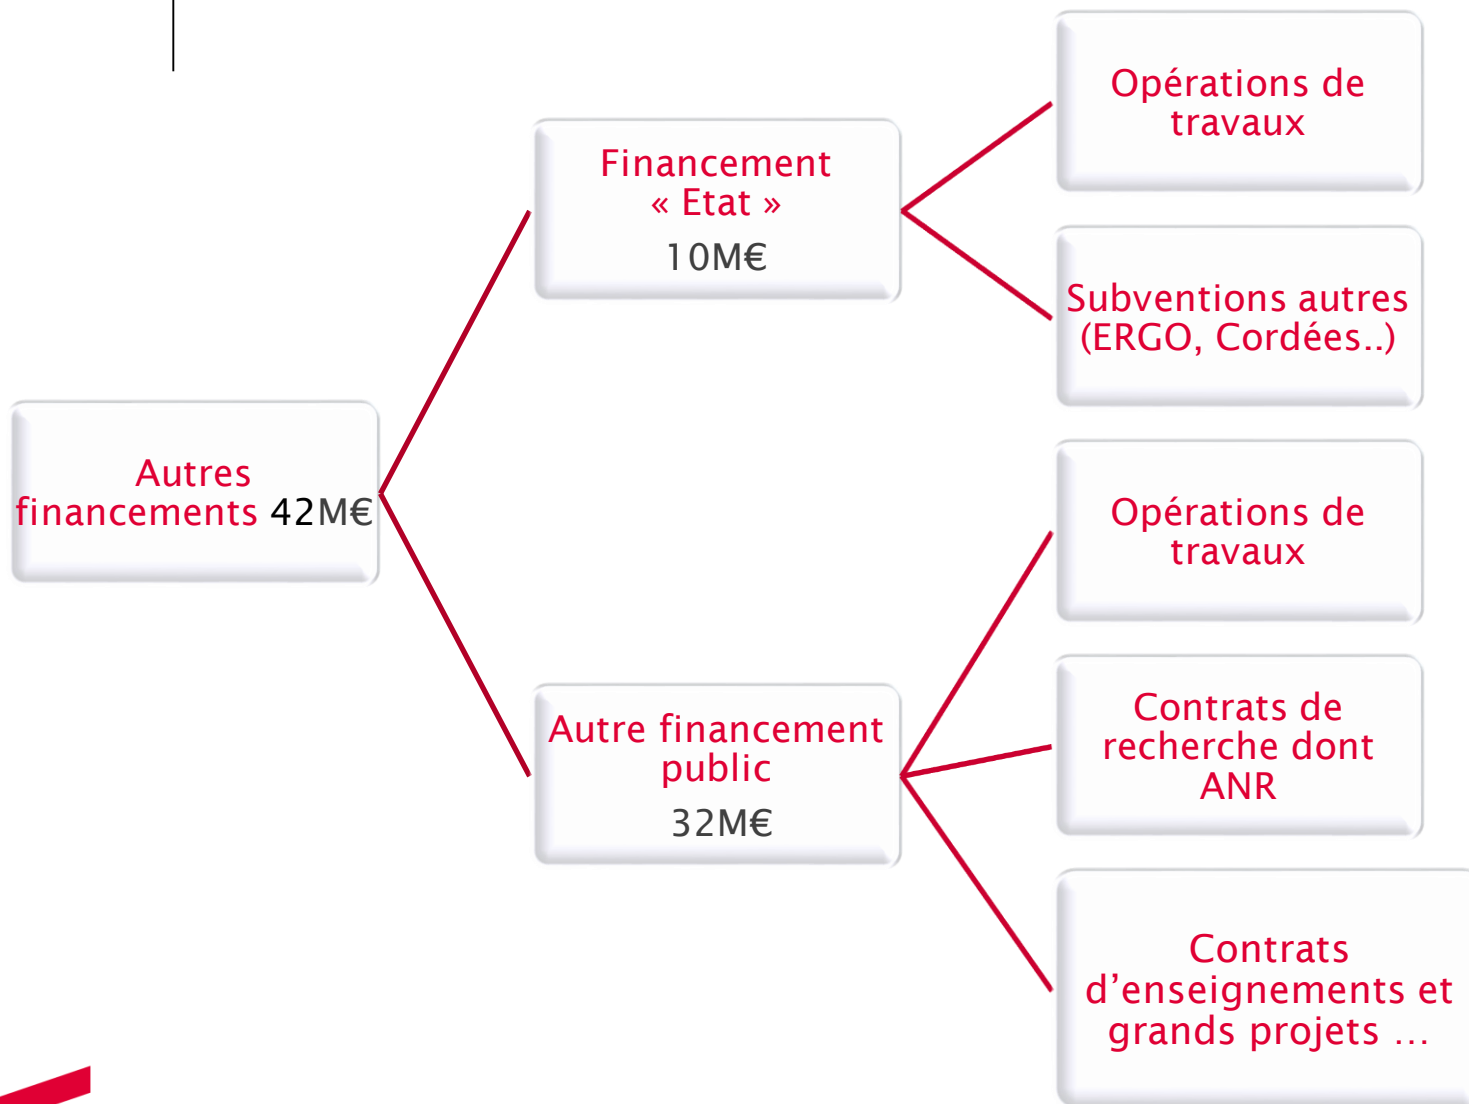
Autres financements 42M€

Financement « Etat »
10M€

Opérations de travaux

Subventions autres (ERGO, Cordées..)

Autre financement public
32M€

Opérations de travaux

Contrats de recherche dont ANR

Contrats d’enseignements et grands projets …